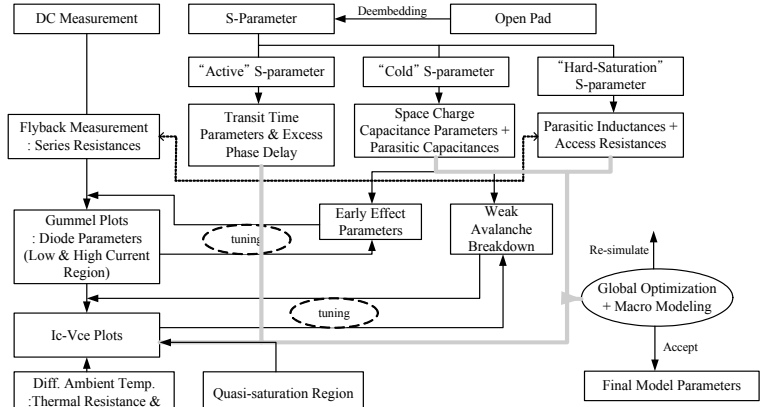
DC Measurement

S-Parameter

Deembedding

Open Pad

"Active" S-parameter

"Cold" S-parameter

"Hard-Saturation" S-parameter

Flyback Measurement : Series Resistances

Transit Time Parameters & Excess Phase Delay

Space Charge Capacitance Parameters + Parasitic Capacitances

Parasitic Inductances + Access Resistances

Gummel Plots : Diode Parameters (Low & High Current Region)

tuning

Early Effect Parameters

Weak Avalanche Breakdown

Re-simulate

Global Optimization + Macro Modeling

tuning

Ic-Vce Plots

Accept

Diff. Ambient Temp. :Thermal Resistance &

Quasi-saturation Region

Final Model Parameters